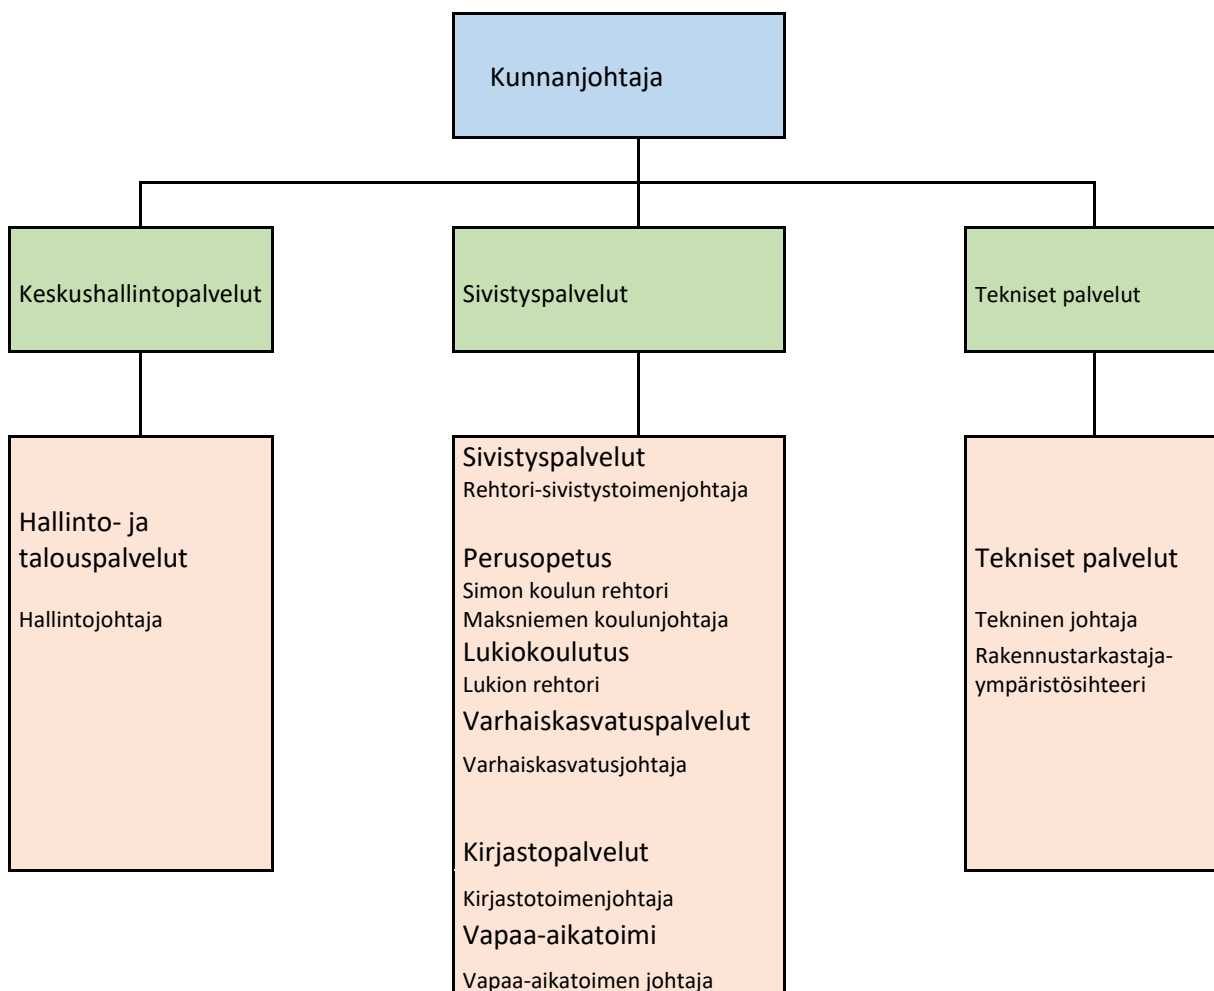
Kunnanjohtaja

Keskushallintopalvelut

Sivistyspalvelut

Tekniset palvelut

Hallinto- ja talouspalvelut

Hallintojohtaja

Sivistyspalvelut
Rehtori-sivistystoimenjohtaja

Perusopetus
Simon koulun rehtori
Maksniemen koulunjohtaja
Lukiokoulutus
Lukion rehtori
Varhaiskasvatuspalvelut
Varhaiskasvatusjohtaja

Kirjastopalvelut
Kirjastotoimenjohtaja
Vapaa-aikatoimi
Vapaa-aikatoimen johtaja

Tekniset palvelut

Tekninen johtaja
Rakennustarkastaja-ympäristösihteeri